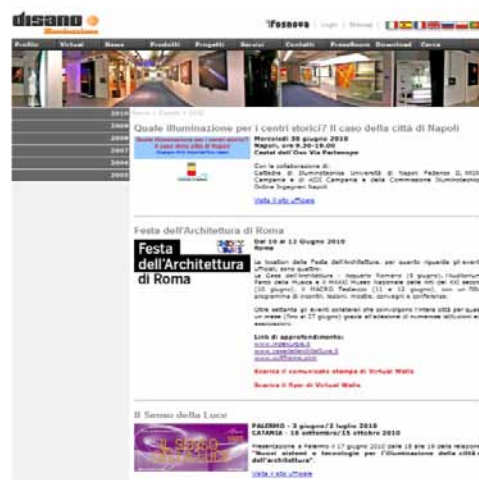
disano illuminazione

Fosnova | Login | Sitemap |

Profilo Virtual News Prodotti Progetti Servizi Contatti Fosnova Download Cerca

Home > Eventi > 2010

2010
2009
2008
2007
2006
2005

Quale illuminazione per i centri storici? Il caso della città di Napoli

Quale illuminazione per i centri storici? Il caso della città di Napoli

Mercoledì 30 giugno 2010
Napoli, ore 9.30-19.00
Castel dell'Ovo Via Partenope

Con la collaborazione di:
Cattedra di Illuminotecnica Università di Napoli Federico II, AIDI Campania e di AIDI Campania e della Commissione Illuminotecnica Ordine Ingegneri Napoli

Visita il sito ufficiale

Festa dell'Architettura di Roma

Festa dell'Architettura di Roma

Dal 10 al 12 Giugno 2010
Roma

Le location della Festa dell'Architettura, per quanto riguarda gli eventi ufficiali, sono quattro: la Casa dell'Architettura - Acquario Romano (9 giugno), l'Auditorium Parco della Musica e il MAXXI Museo Nazionale delle Arti del XXI secolo (10 giugno), il MACRO Testaccio (11 e 12 giugno), con un fitto programma di incontri, lezioni, mostre, convegni e conferenze.

Oltre settanta gli eventi collaterali che coinvolgono l'intera città per quasi un mese (fino al 27 giugno) grazie all'adesione di numerose istituzioni e associazioni.

Link di approfondimento:
www.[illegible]
www.casadellarchitettura.it
www.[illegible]

Scarica il comunicato stampa di Virtual Walls

Scarica il flyer di Virtual Walls

Il Senso della Luce

IL SENSO DELLA LUCE

PALERMO - 3 giugno/2 luglio 2010
CATANIA - 16 settembre/15 ottobre 2010

Presentazione a Palermo il 17 giugno 2010 dalle 16 alle 19 della relazione "Nuovi sistemi e tecnologie per l'illuminazione della città e dell'architettura".

Visita il sito ufficiale